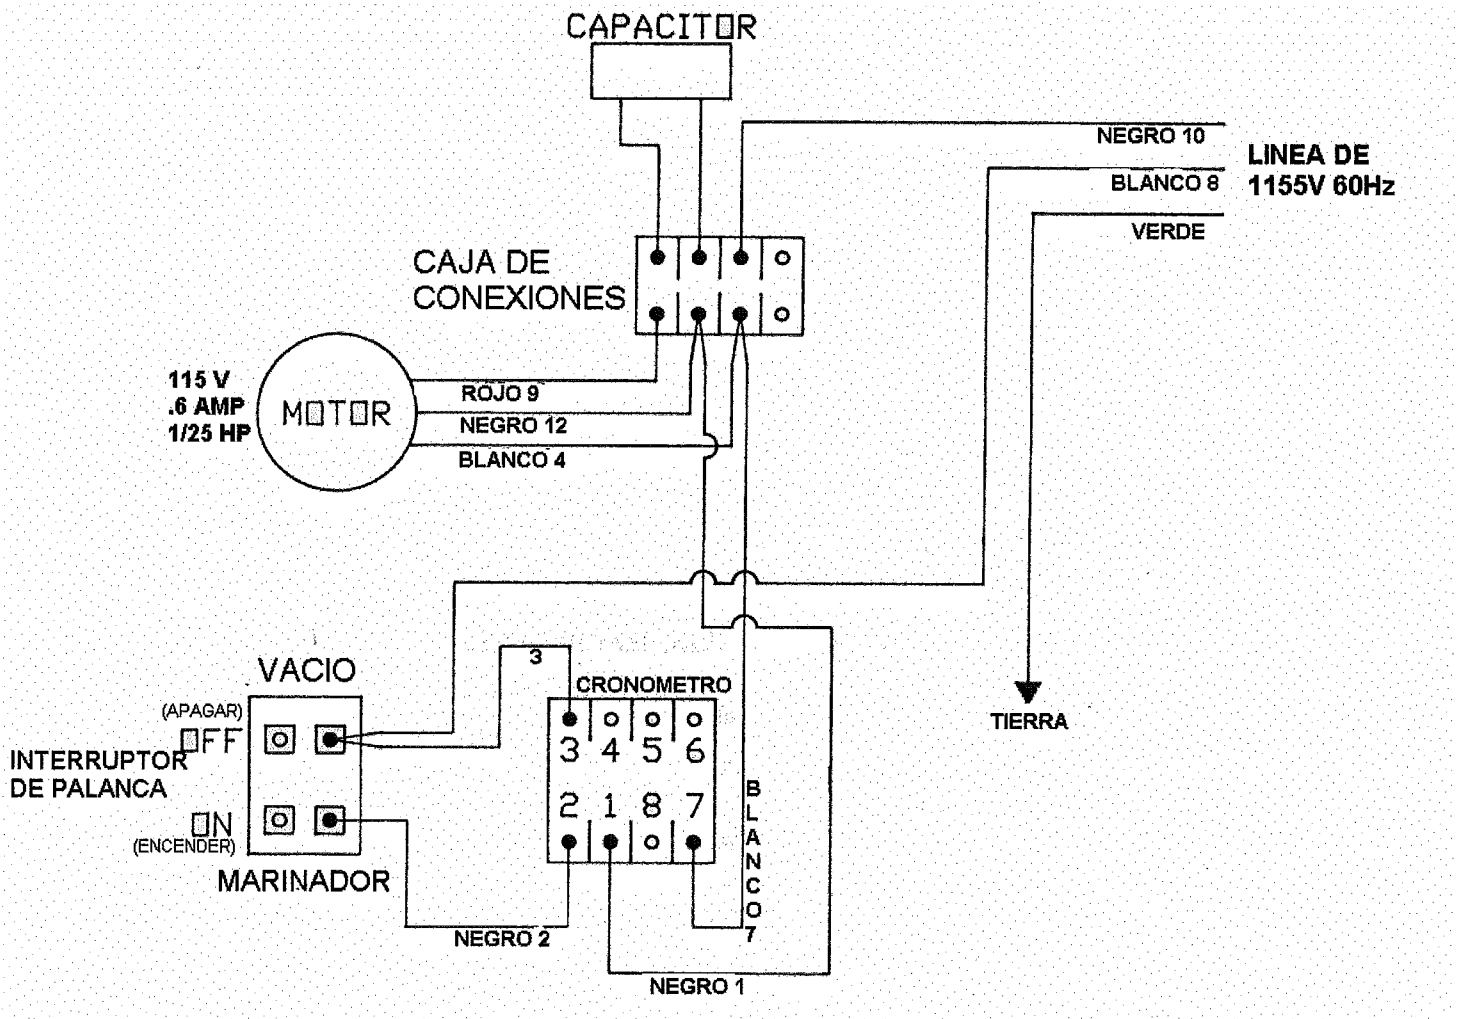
CAPACITOR

NEGRO 10

BLANCO 8

VERDE

LINEA DE 1155V 60Hz

CAJA DE CONEXIONES

115 V
.6 AMP
1/25 HP

MOTOR

ROJO 9

NEGRO 12

BLANCO 4

VACIO

3

CRONOMETRO

(APAGAR)
OFF

INTERRUPTOR DE PALANCA

ON
(ENCENDER)

MARINADOR

3 4 5 6

2 1 8 7

BLANCO 7

NEGRO 2

NEGRO 1

TIERRA